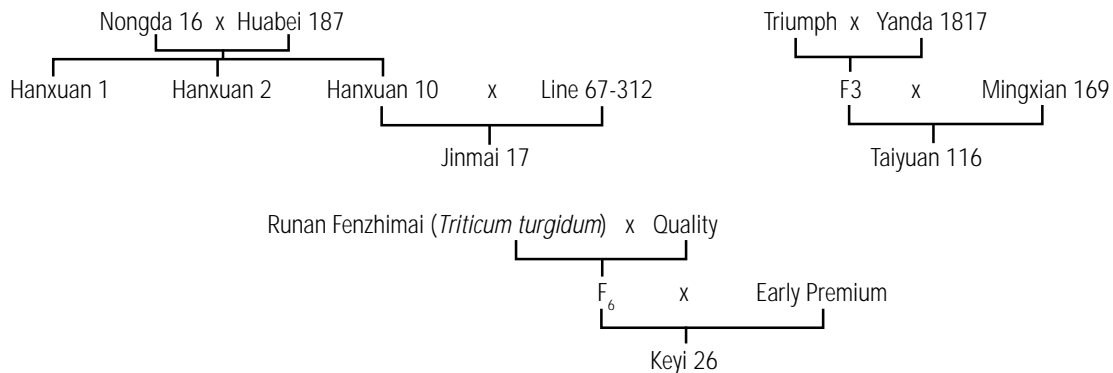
Nongda 16 x Huabei 187

Hanxuan 1 Hanxuan 2 Hanxuan 10 x Line 67-312

Jinmai 17

Triumph x Yanda 1817

F3 x Mingxian 169

Taiyuan 116

Runan Fenzhimai (*Triticum turgidum*) x Quality

$F_6$ x Early Premium

Keyi 26